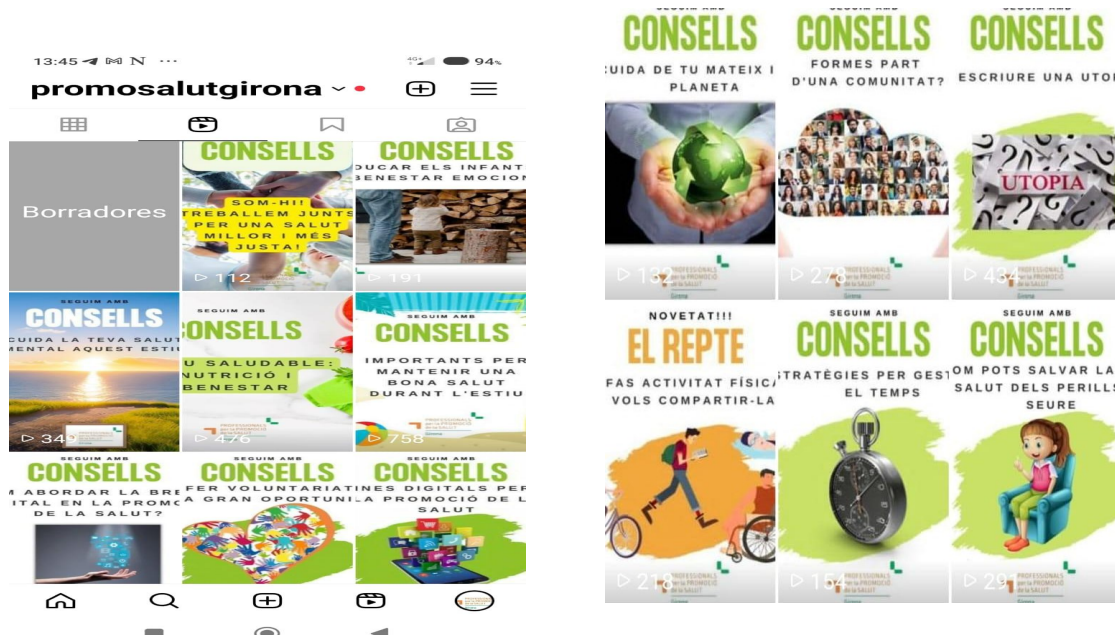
13:45 ◀ ✉ N ···

94%

promosalutgirona

Borradores

CONSELLS

SOM-HI! TREBALLEM JUNTS PER UNA SALUT MILLOR I MÉS JUSTA!

▷ 112

CONSELLS

DUCAR ELS INFANT BENESTAR EMOCION

▷ 191

SEGUIM AMB

CONSELLS

CUIDA LA TEVA SALUT MENTAL AQUEST ESTIU

▷ 349

SEGUIM AMB

CONSELLS

U SALUDABLE: NUTRICIÓ I BENESTAR

▷ 476

CONSELLS

IMPORTANTS PER MANTENIR UNA BONA SALUT DURANT L'ESTIU

▷ 758

SEGUIM AMB

CONSELLS

M ABORDAR LA BRE ITAL EN LA PROMOC DE LA SALUT?

SEGUIM AMB

CONSELLS

FER VOLUNTARIAT A GRAN OPORTUNI

SEGUIM AMB

CONSELLS

INES DIGITALS PER LA PROMOCIÓ DE LA SALUT

CONSELLS

CUIDA DE TU MATEIX I PLANETA

▷ 132

CONSELLS

FORMES PART D'UNA COMUNITAT?

▷ 278

CONSELLS

ESCRIURE UNA UTOP

UTOPIA

▷ 434

NOVETAT!!!

EL REPTE

FAS ACTIVITAT FÍSICA VOLS COMPARTIR-LA

▷ 218

SEGUIM AMB

CONSELLS

STRATÈGIES PER GEST EL TEMPS

▷ 154

SEGUIM AMB

CONSELLS

OM POTS SALVAR LA SALUT DELS PERILLS SEURE

▷ 29